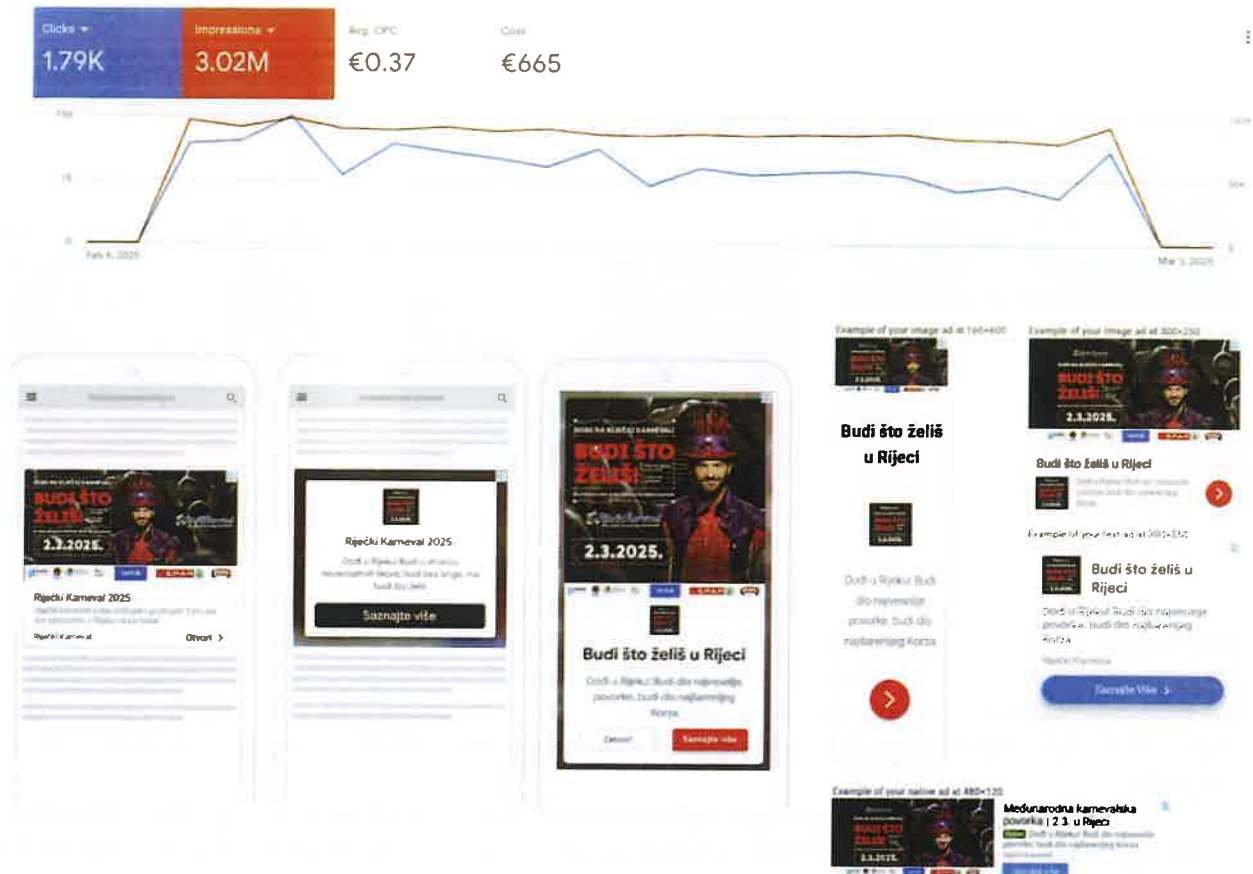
Clicks
1.79K

Impressions
3.02M

Avg. CPC
€0.37

Cost
€665

Feb 4, 2025

Mar 5, 2025

BUDI ŠTO ŽELIŠ
2.3.2025.

Riječki Karneval 2025

Riječki Karneval

Otvori >

Riječki Karneval 2025

Saznajte više

BUDI ŠTO ŽELIŠ!
2.3.2025.

Budi što želiš u Rijeci

Dođi u Rijeku! Budi dio najveselije povorke, budi dio najluđeg Korza.

Zatvori

Saznajte više

Example of your image ad at 160×600

Budi što želiš u Rijeci

Dođi u Rijeku! Budi dio najveselije povorke, budi dio najluđeg Korza.

Example of your image ad at 300×250

BUDI ŠTO ŽELIŠ
2.3.2025.

Budi što želiš u Rijeci

Example of your text ad at 300×250

Budi što želiš u Rijeci

Dođi u Rijeku! Budi dio najveselije povorke, budi dio najluđeg Korza.

Riječki Karneval

Saznajte više >

Example of your native ad at 480×120

BUDI ŠTO ŽELIŠ
2.3.2025.

Međunarodna karnevalska povorka | 2.3. u Rijeci

Dođi u Rijeku! Budi dio najveselije povorke, budi dio najluđeg Korza.

Riječki Karneval